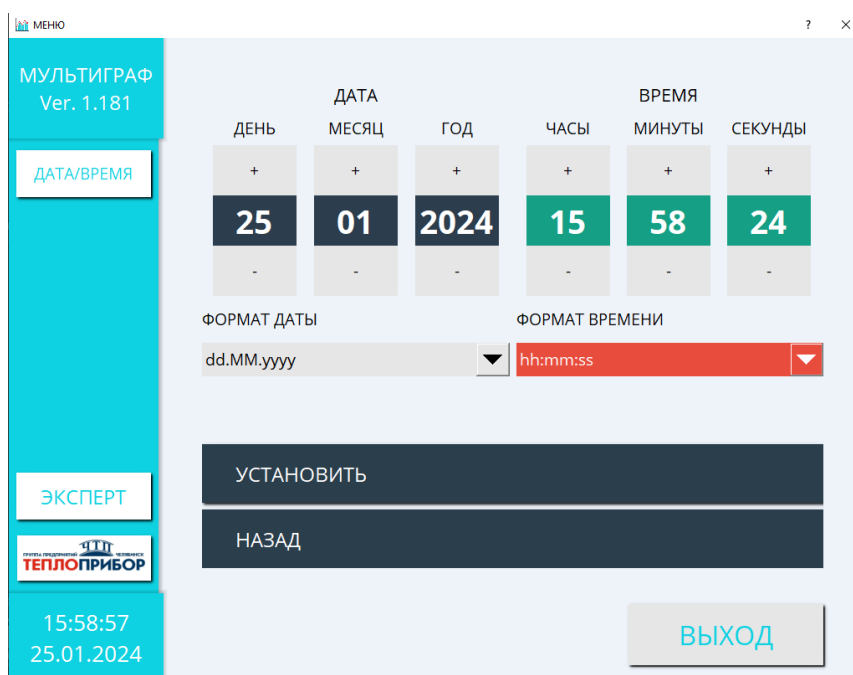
МЕНЮ

?

МУЛЬТИГРАФ
Ver. 1.181

ДАТА/ВРЕМЯ

ДАТА

ДЕНЬ
+
25
-

МЕСЯЦ
+
01
-

ГОД
+
2024
-

ВРЕМЯ

ЧАСЫ
+
15
-

МИНУТЫ
+
58
-

СЕКУНДЫ
+
24
-

ФОРМАТ ДАТЫ
dd.MM.yyyy

ФОРМАТ ВРЕМЕНИ
hh:mm:ss

УСТАНОВИТЬ

НАЗАД

ЭКСПЕРТ

ГРУППА ПРЕДПРИЯТИЙ ЧЕЛЯБИНСК
ТЕПЛОПРИБОР

15:58:57
25.01.2024

ВЫХОД